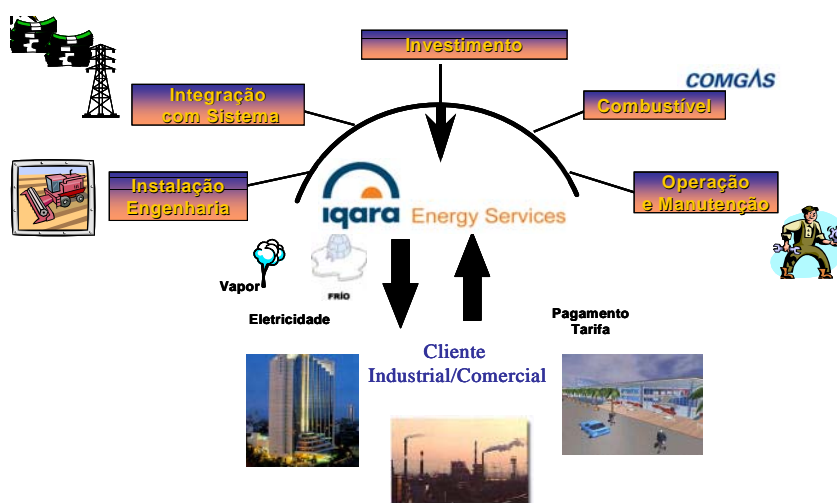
Investimento

COMGÁS

Integração com Sistema

Combustível

Instalação Engenharia

iqara Energy Services

Operação e Manutenção

Vapor

FRÍO

Eletricidade

Pagamento Tarifa

Cliente Industrial/Comercial